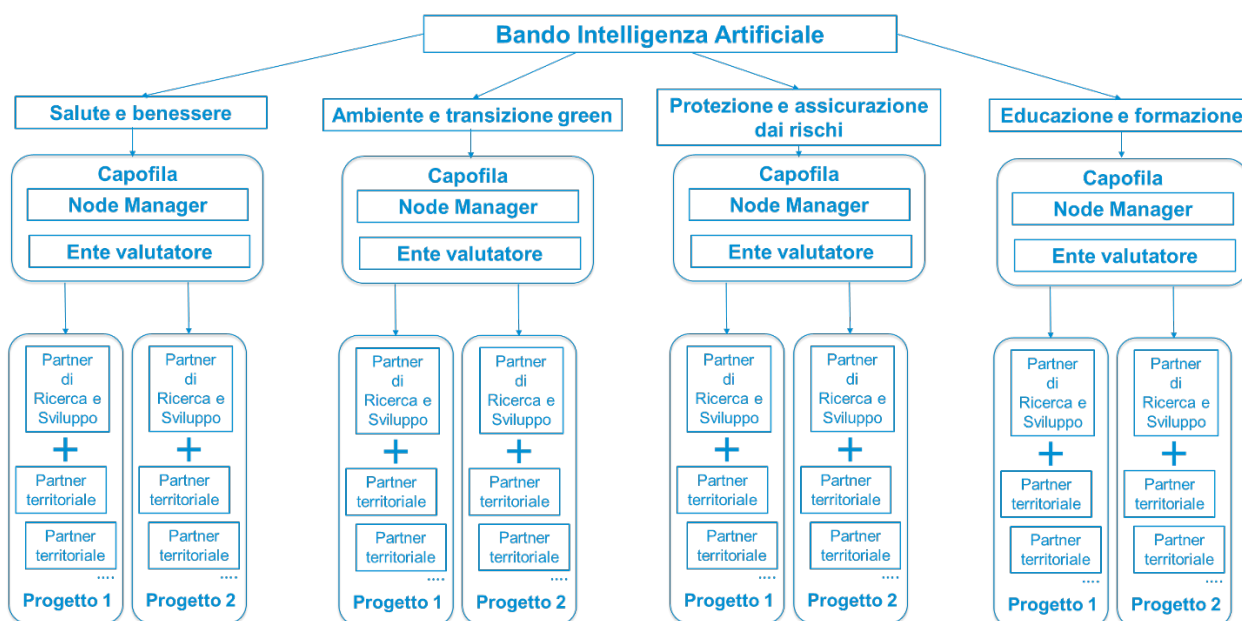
Bando Intelligenza Artificiale

Salute e benessere

Capofila
Node Manager
Ente valutatore

Partner di Ricerca e Sviluppo
+
Partner territoriale
Partner territoriale
....
Progetto 1

Partner di Ricerca e Sviluppo
+
Partner territoriale
Partner territoriale
....
Progetto 2

Ambiente e transizione green

Capofila
Node Manager
Ente valutatore

Partner di Ricerca e Sviluppo
+
Partner territoriale
Partner territoriale
....
Progetto 1

Partner di Ricerca e Sviluppo
+
Partner territoriale
Partner territoriale
....
Progetto 2

Protezione e assicurazione dai rischi

Capofila
Node Manager
Ente valutatore

Partner di Ricerca e Sviluppo
+
Partner territoriale
Partner territoriale
....
Progetto 1

Partner di Ricerca e Sviluppo
+
Partner territoriale
Partner territoriale
....
Progetto 2

Educazione e formazione

Capofila
Node Manager
Ente valutatore

Partner di Ricerca e Sviluppo
+
Partner territoriale
Partner territoriale
....
Progetto 1

Partner di Ricerca e Sviluppo
+
Partner territoriale
Partner territoriale
....
Progetto 2